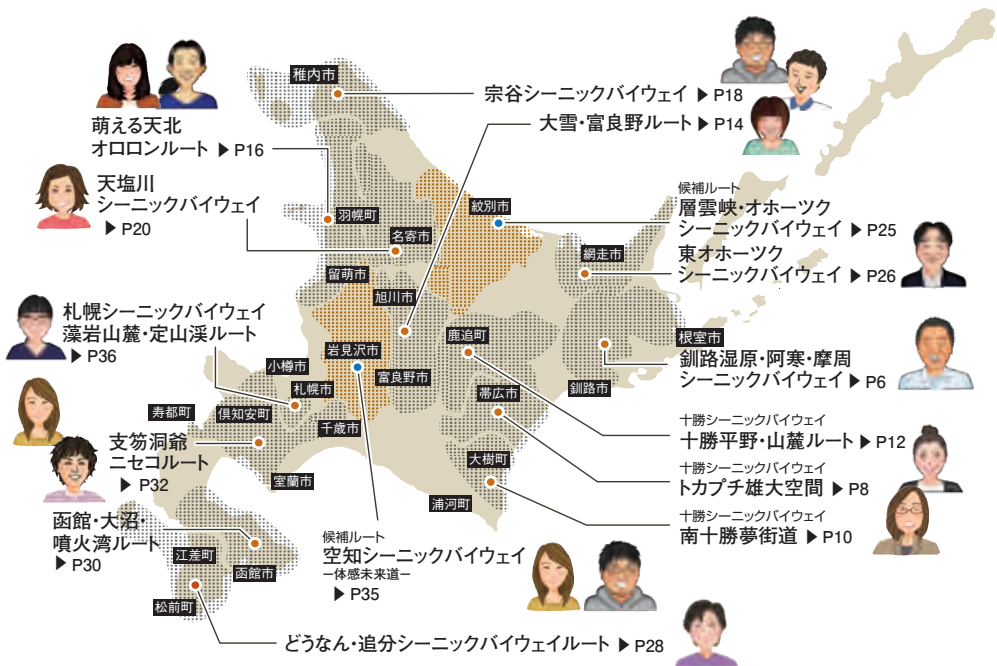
稚内市

宗谷シーニックバイウェイ ▶ P18

萌える天北
オロロンルート ▶ P16

大雪・富良野ルート ▶ P14

天塩川
シーニックバイウェイ
▶ P20

羽幌町

紋別市

候補ルート
層雲峡・オホーツク
シーニックバイウェイ ▶ P25

名寄市

網走市

東オホーツク
シーニックバイウェイ ▶ P26

留萌市

旭川市

札幌シーニックバイウェイ
藻岩山麓・定山渓ルート
▶ P36

鹿追町

根室市

釧路湿原・阿寒・摩周
シーニックバイウェイ ▶ P6

岩見沢市

小樽市

富良野市

札幌市

釧路市

帯広市

寿都町

倶知安町

十勝シーニックバイウェイ
十勝平野・山麓ルート ▶ P12

千歳市

支笏洞爺
ニセコルート
▶ P32

大樹町

十勝シーニックバイウェイ
トカプチ雄大空間 ▶ P8

室蘭市

浦河町

函館・大沼・
噴火湾ルート
▶ P30

十勝シーニックバイウェイ
南十勝夢街道 ▶ P10

候補ルート
空知シーニックバイウェイ
ー体感未来道ー
▶ P35

江差町

函館市

松前町

どうなん・追分シーニックバイウェイルート ▶ P28